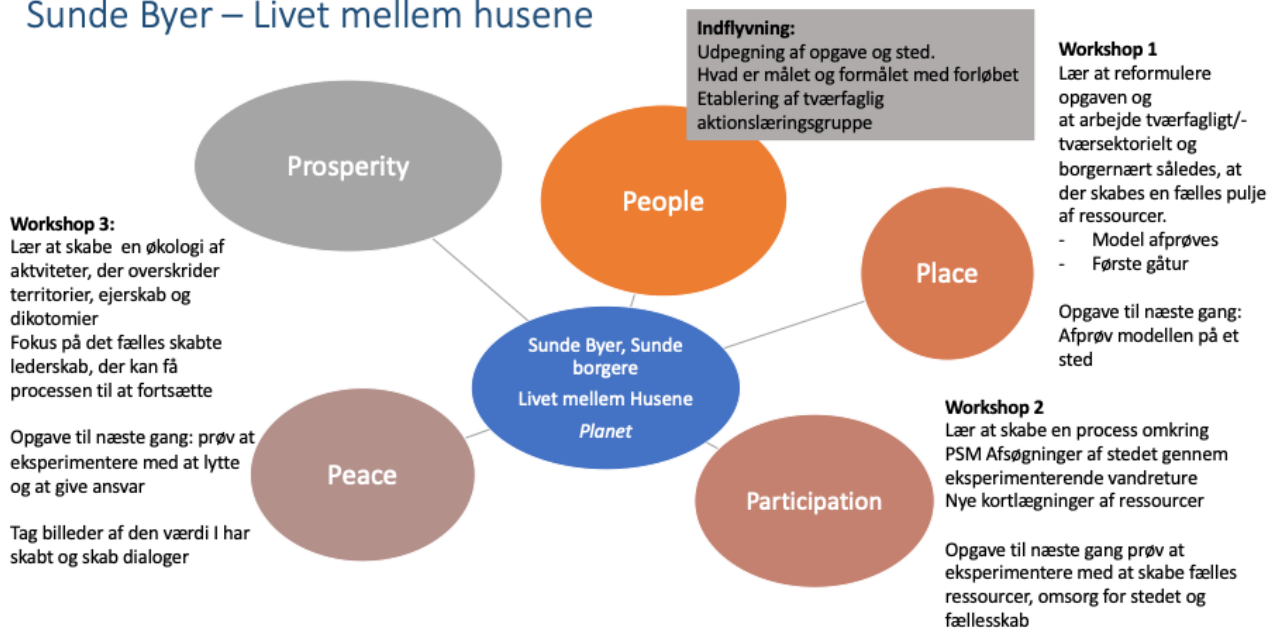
Sunde Byer – Livet mellem husene

Indflyvning:
Udpegning af opgave og sted.
Hvad er målet og formålet med forløbet
Etablering af tværfaglig aktionslæringsgruppe

Workshop 1
Lær at reformulere opgaven og at arbejde tværfagligt/-tværsektorielt og borgernært således, at der skabes en fælles pulje af ressourcer.
- Model afprøves
- Første gåtur

Opgave til næste gang: Afprøv modellen på et sted

Prosperity

People

Place

Workshop 3:
Lær at skabe en økologi af aktviteter, der overskrider territorier, ejerskab og dikotomier
Fokus på det fælles skabte lederskab, der kan få processen til at fortsætte

Opgave til næste gang: prøv at eksperimentere med at lytte og at give ansvar

Tag billeder af den værdi I har skabt og skab dialoger

Sunde Byer, Sunde borgere
Livet mellem Husene
Planet

Peace

Participation

Workshop 2
Lær at skabe en process omkring PSM Afsøgninger af stedet gennem eksperimenterende vandreture
Nye kortlægninger af ressourcer

Opgave til næste gang prøv at eksperimentere med at skabe fælles ressourcer, omsorg for stedet og fællesskab